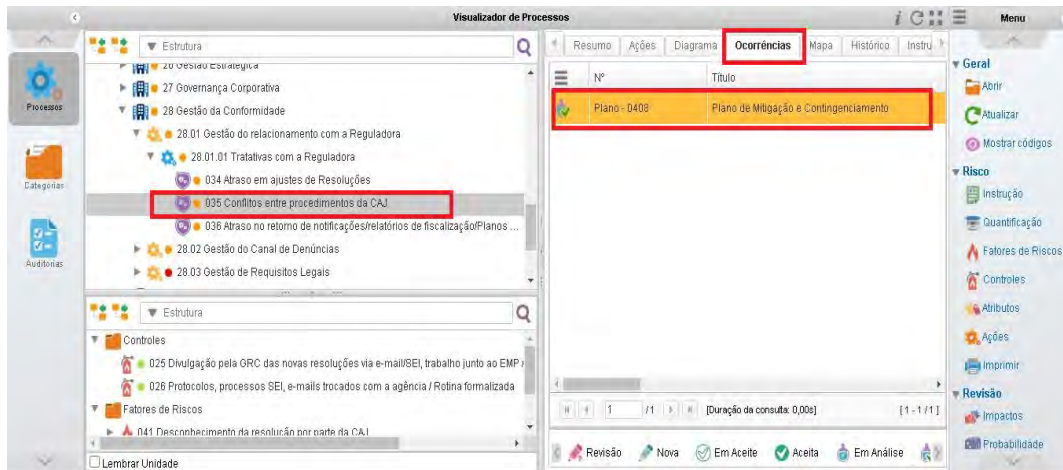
Visualizador de Processos

Menu

Processos

Categorias

Auditorias

Estrutura

26 Gestão Estratégica
27 Governança Corporativa
28 Gestão da Conformidade
28.01 Gestão do relacionamento com a Reguladora
28.01.01 Tratativas com a Reguladora
034 Atraso em ajustes de Resoluções
035 Conflitos entre procedimentos da CAJ
036 Atraso no retorno de notificações/relatórios de fiscalização/Planos ...
28.02 Gestão do Canal de Denúncias
28.03 Gestão de Requisitos Legais

Estrutura

Controles
025 Divulgação pela GRC das novas resoluções via e-mail/SEI, trabalho junto ao EMP
026 Protocolos, processos SEI, e-mails trocados com a agência / Rotina formalizada
Fatores de Riscos
041 Desconhecimento da resolução por parte da CAJ

Lembrar Unidade

Resumo | Ações | Diagrama | Ocorrências | Mapa | Histórico | Instru

| Nº | Título |
|---|---|
| Plano - 0408 | Plano de Mitigação e Contingenciamento |

1 /1 [Duração da consulta: 0,00s] [1 - 1 / 1]

Revisão | Nova | Em Aceite | Aceita | Em Análise

Geral
Abrir
Atualizar
Mostrar códigos
Risco
Instrução
Quantificação
Fatores de Riscos
Controles
Atributos
Ações
Imprimir
Revisão
Impactos
Probabilidade